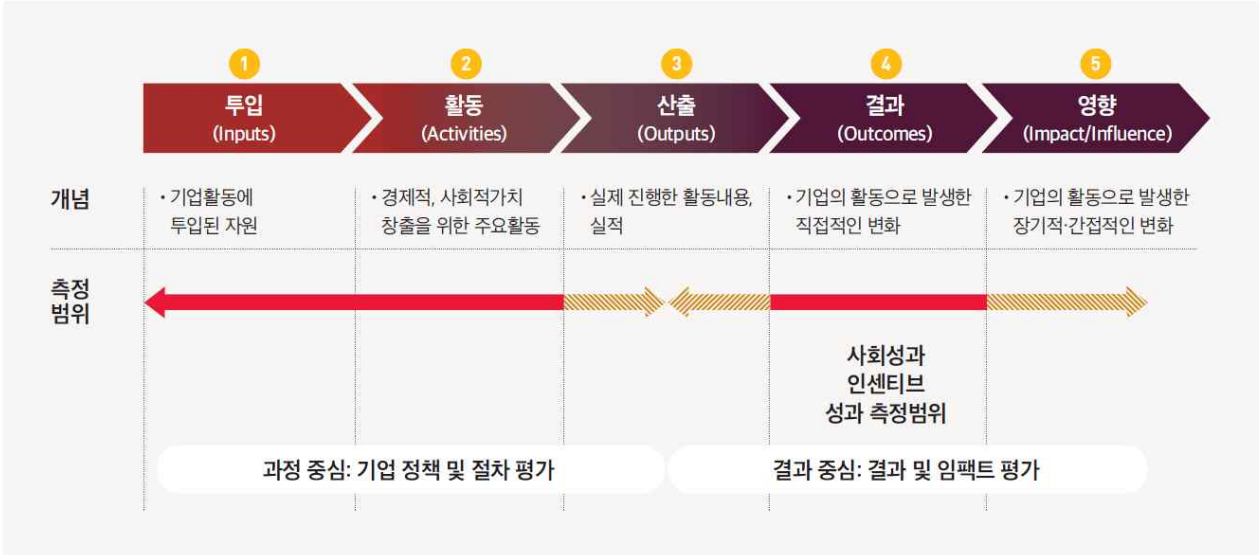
1
투입
(Inputs)

2
활동
(Activities)

3
산출
(Outputs)

4
결과
(Outcomes)

5
영향
(Impact/Influence)

개념

• 기업활동에 투입된 자원

• 경제적, 사회적가치 창출을 위한 주요활동

• 실제 진행한 활동내용, 실적

• 기업의 활동으로 발생한 직접적인 변화

• 기업의 활동으로 발생한 장기적·간접적인 변화

측정 범위

사회성과 인센티브 성과 측정범위

과정 중심: 기업 정책 및 절차 평가

결과 중심: 결과 및 임팩트 평가